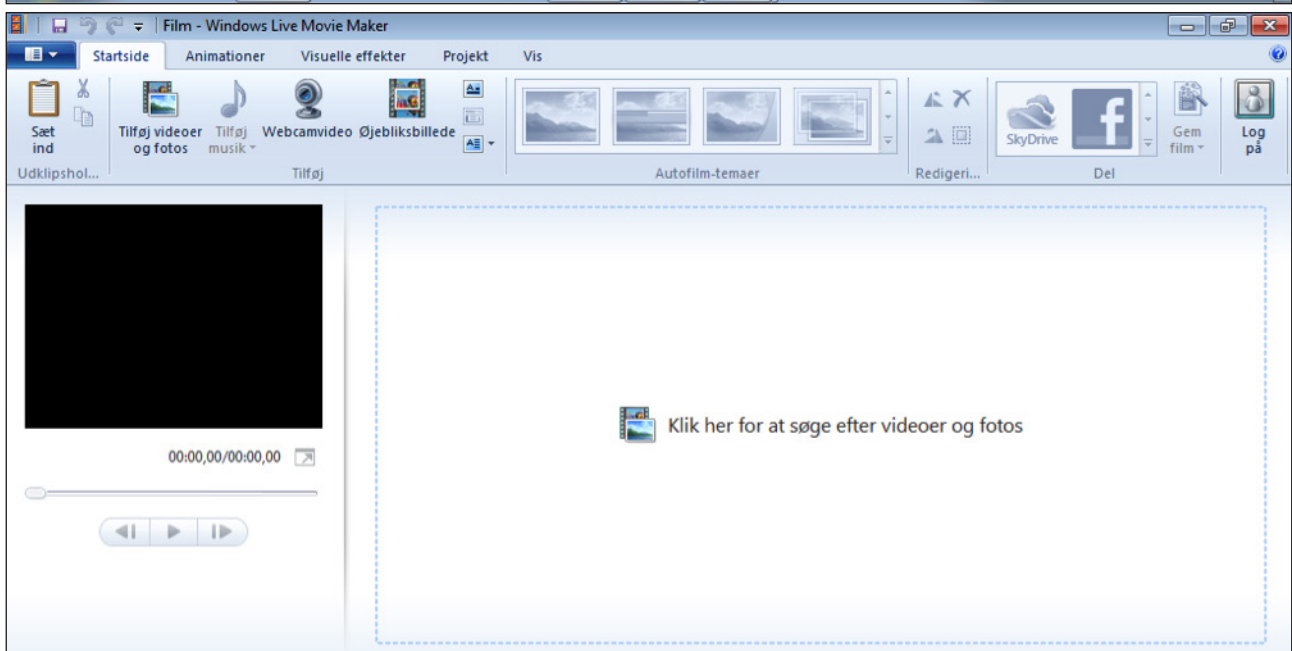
Film - Windows Live Movie Maker

Startside | Animationer | Visuelle effekter | Projekt | Vis

Sæt ind

Udklipshol...

Tilføj videoer og fotos | Tilføj musik | Webcamvideo | Øjebliksbillede

Tilføj

Autofilm-temaer

Redigeri...

SkyDrive

Gem film

Del

Log på

00:00,00/00:00,00

Klik her for at søge efter videoer og fotos